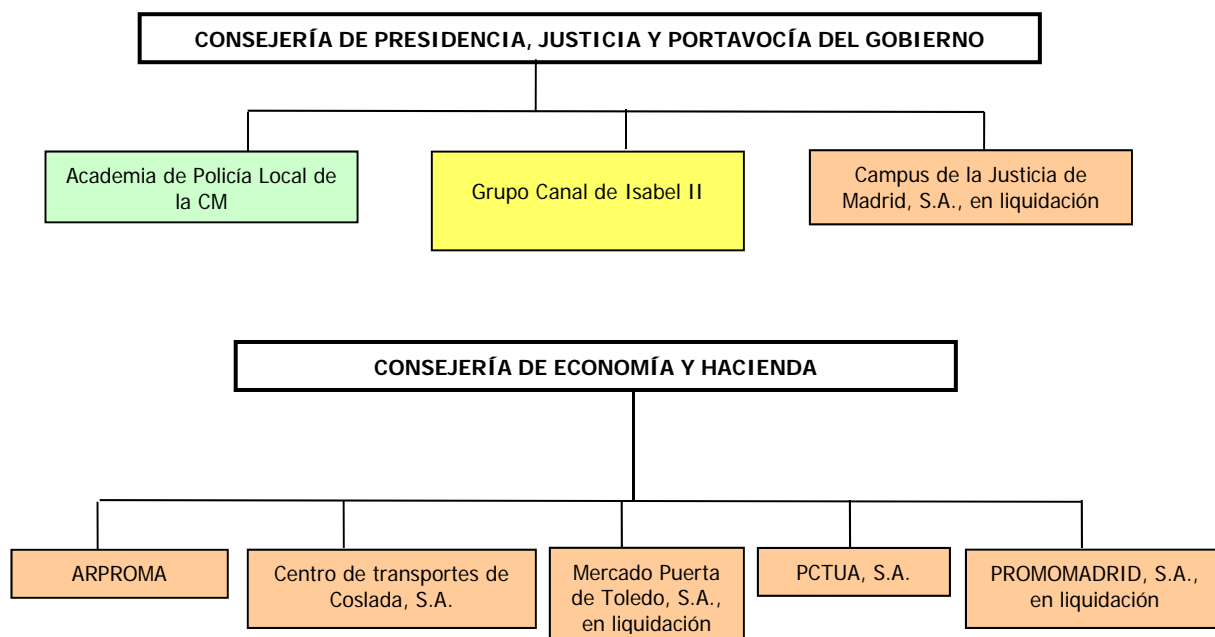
CONSEJERÍA DE PRESIDENCIA, JUSTICIA Y PORTAVOCÍA DEL GOBIERNO

Academia de Policía Local de la CM

Grupo Canal de Isabel II

Campus de la Justicia de Madrid, S.A., en liquidación

CONSEJERÍA DE ECONOMÍA Y HACIENDA

ARPROMA

Centro de transportes de Coslada, S.A.

Mercado Puerta de Toledo, S.A., en liquidación

PCTUA, S.A.

PROMOMADRID, S.A., en liquidación